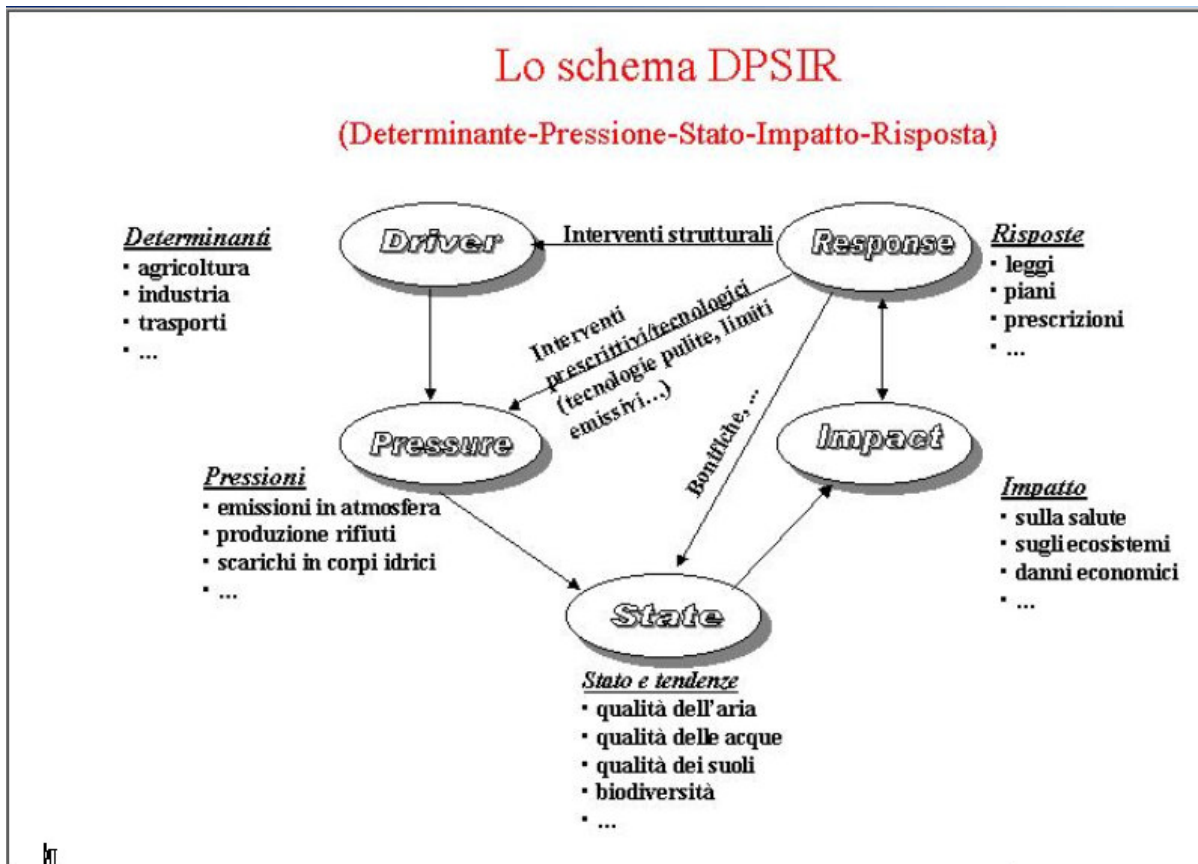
Lo schema DPSIR

(Determinante-Pressione-Stato-Impatto-Risposta)

Determinanti
• agricoltura
• industria
• trasporti
• ...

Driver

Interventi strutturali

Response

Risposte
• leggi
• piani
• prescrizioni
• ...

Interventi prescrittivi/tecnologici (tecnologie pulite, limiti emissivi...)

Pressure

Bonifiche, ...

Impact

Pressioni
• emissioni in atmosfera
• produzione rifiuti
• scarichi in corpi idrici
• ...

Impatto
• sulla salute
• sugli ecosistemi
• danni economici
• ...

State

Stato e tendenze
• qualità dell'aria
• qualità delle acque
• qualità dei suoli
• biodiversità
• ...